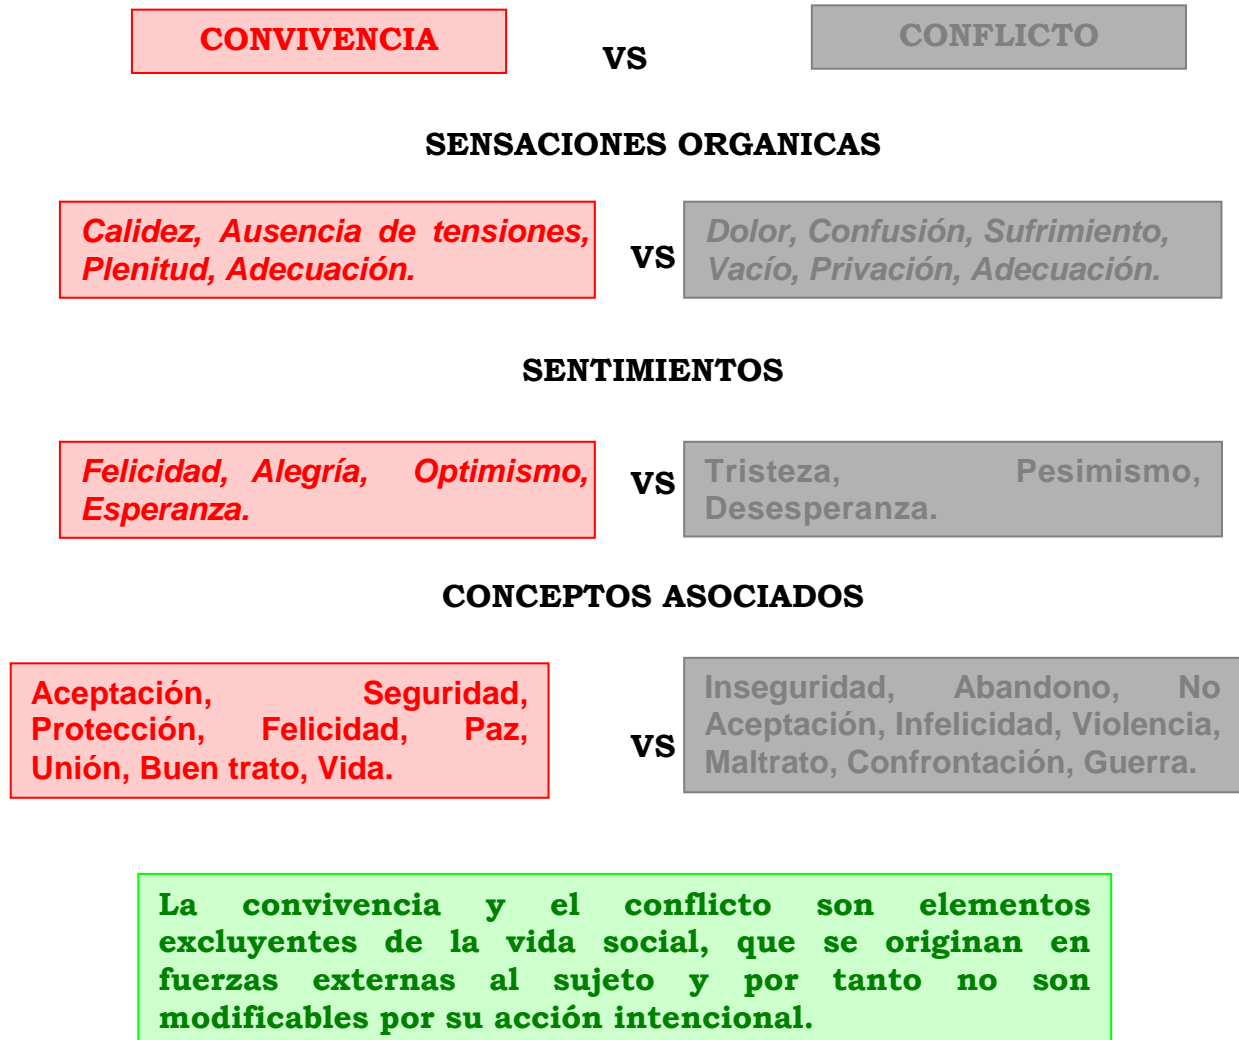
CONVIVENCIA

VS

CONFLICTO

SENSACIONES ORGANICAS

Calidez, Ausencia de tensiones, Plenitud, Adecuación.

VS

Dolor, Confusión, Sufrimiento, Vacío, Privación, Adecuación.

SENTIMIENTOS

Felicidad, Alegría, Optimismo, Esperanza.

VS

Tristeza, Pesimismo, Desesperanza.

CONCEPTOS ASOCIADOS

Aceptación, Seguridad, Protección, Felicidad, Paz, Unión, Buen trato, Vida.

VS

Inseguridad, Abandono, No Aceptación, Infelicidad, Violencia, Maltrato, Confrontación, Guerra.

La convivencia y el conflicto son elementos excluyentes de la vida social, que se originan en fuerzas externas al sujeto y por tanto no son modificables por su acción intencional.